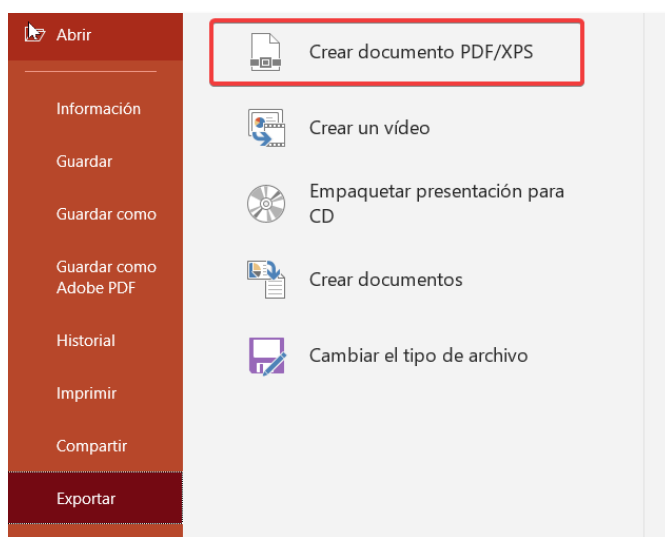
Abrir

Información

Guardar

Guardar como

Guardar como Adobe PDF

Historial

Imprimir

Compartir

Exportar

Crear documento PDF/XPS

Crear un vídeo

Empaquetar presentación para CD

Crear documentos

Cambiar el tipo de archivo